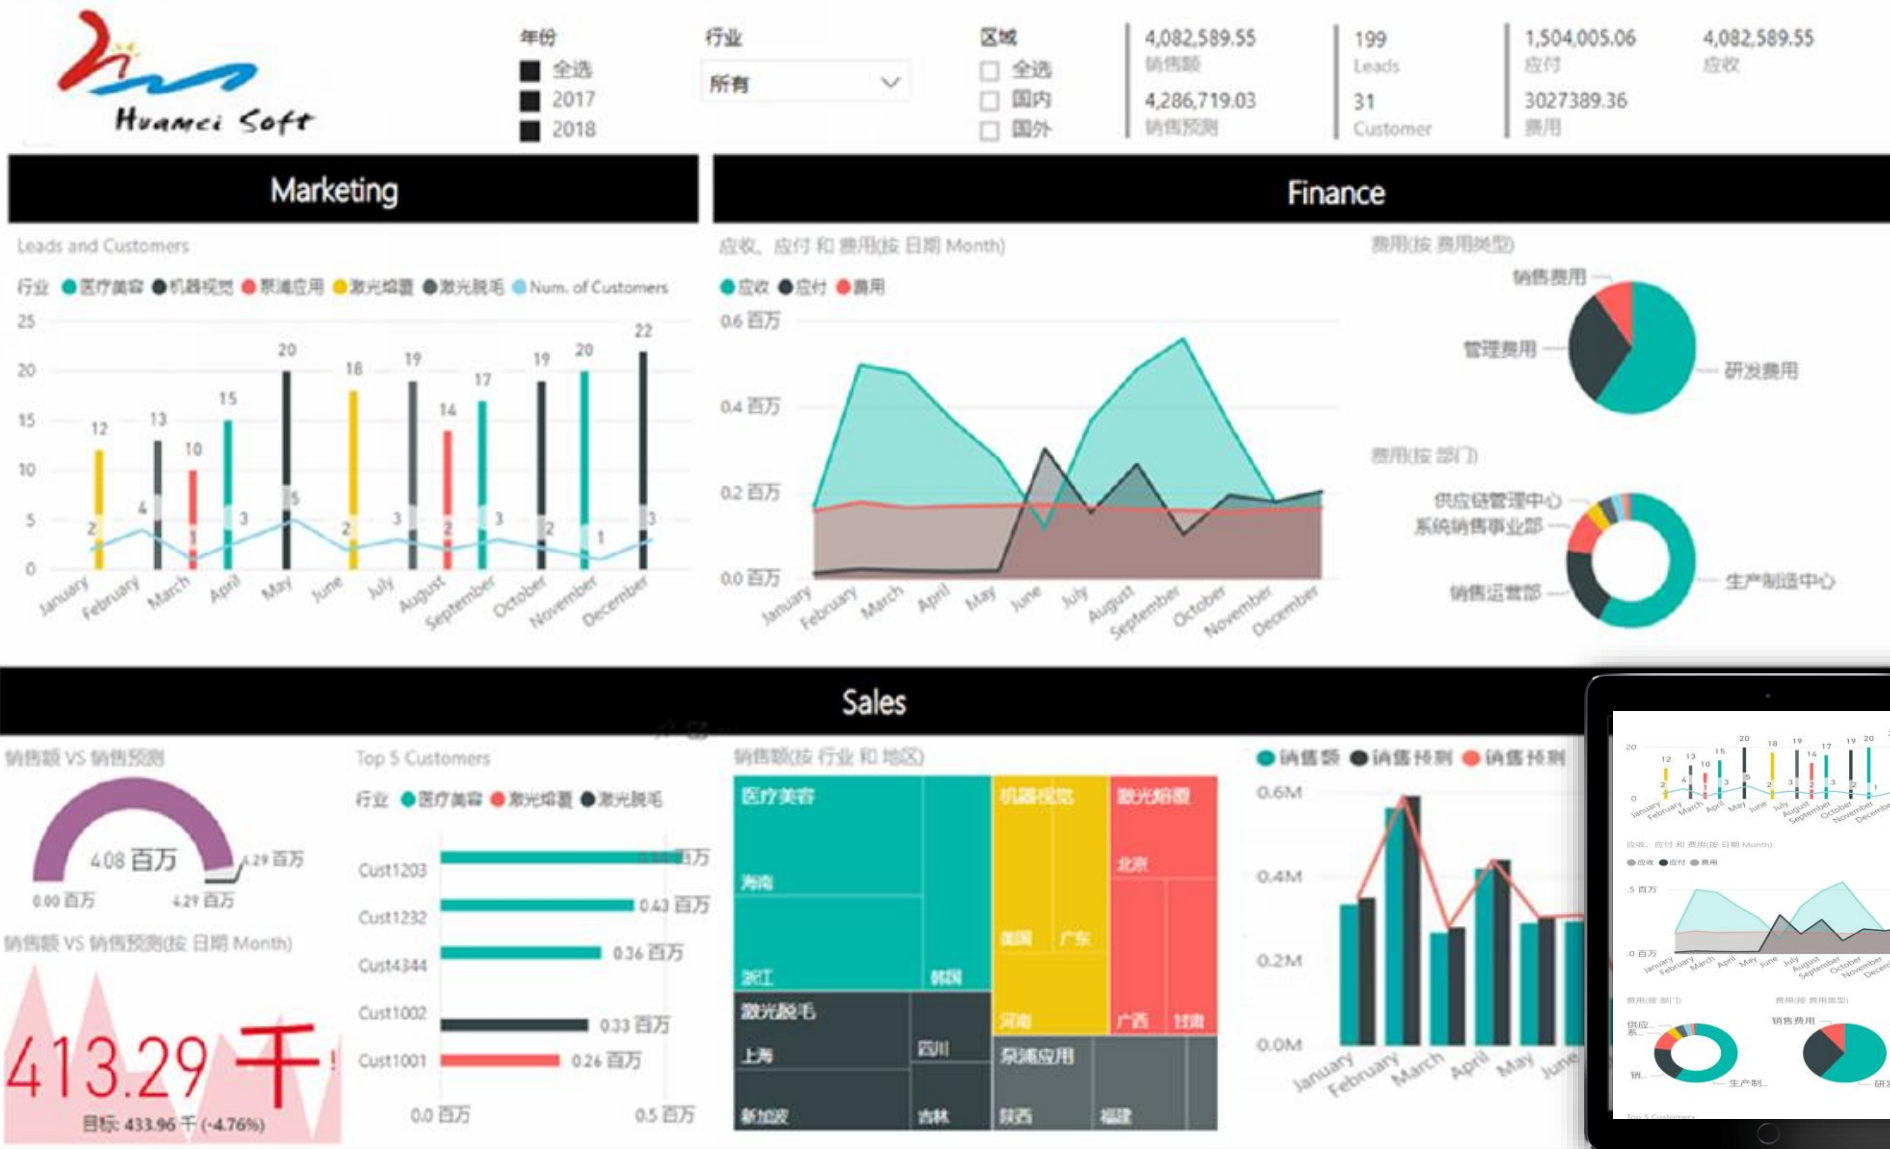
Huamei Soft

年份
全选
2017
2018

行业
所有

区域
全选
国内
国外

4,082,589.55
销售额
4,286,719.03
销售预测

199
Leads
31
Customer

1,504,005.06
应付
3027389.36
费用

4,082,589.55
应收

Marketing

Leads and Customers

行业 医疗美容 机器视觉 泵浦应用 激光熔覆 激光脱毛 Num. of Customers

25
20
15
10
5
0

12 2 4 13 10 1 15 3 20 5 18 2 3 19 14 2 17 3 19 2 20 1 22 3

January February March April May June July August September October November December

Finance

应收、应付 和 费用(按 日期 Month)

应收 应付 费用

0.6 百万
0.4 百万
0.2 百万
0.0 百万

January February March April May June July August September October November December

费用(按 费用类型)

销售费用
管理费用
研发费用

费用(按 部门)

供应链管理中心
系统销售事业部
销售运营部
生产制造中心

Sales

销售额 VS 销售预测

408 百万
0.00 百万
4.29 百万
4.29 百万

销售额 VS 销售预测(按 日期 Month)

413.29 千!
目标: 433.96 千 (-4.76%)

Top 5 Customers

行业 医疗美容 激光熔覆 激光脱毛

Cust1203 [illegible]百万
Cust1232 0.43 百万
Cust4344 0.36 百万
Cust1002 0.33 百万
Cust1001 0.26 百万

0.0 百万 0.5 百万

销售额(按 行业 和 地区)

医疗美容
海南
浙江
韩国
机器视觉
美国
广东
河南
激光熔覆
北京
广西
甘肃
激光脱毛
上海
四川
新加坡
吉林
泵浦应用
陕西
福建

销售额 销售预测 销售预测

0.6M
0.4M
0.2M
0.0M

January February March April May June